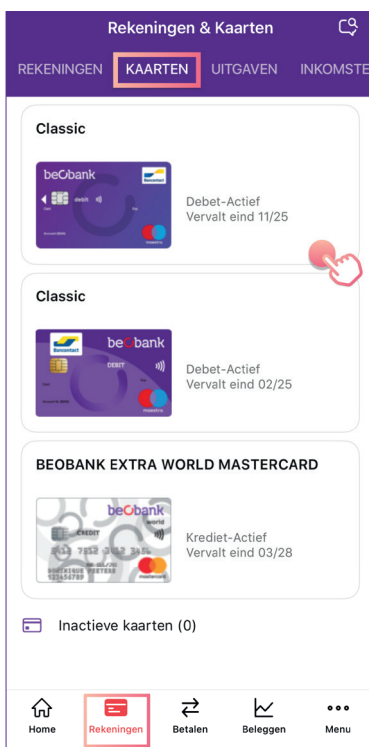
Rekeningen & Kaarten

REKENINGEN KAARTEN UITGAVEN INKOMSTE

Classic

beobank debit

Debet-Actief
Vervalt eind 11/25

Classic

beobank DEBIT

Debet-Actief
Vervalt eind 02/25

BEOBANK EXTRA WORLD MASTERCARD

beobank world CREDIT

Krediet-Actief
Vervalt eind 03/28

Inactieve kaarten (0)

Home Rekeningen Betalen Beleggen Menu